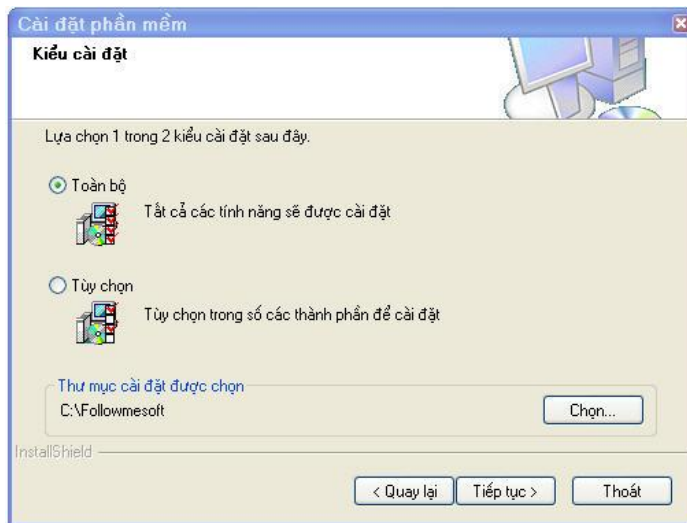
Cài đặt phần mềm

Kiểu cài đặt

Lựa chọn 1 trong 2 kiểu cài đặt sau đây.

Toàn bộ

Tất cả các tính năng sẽ được cài đặt

Tùy chọn

Tùy chọn trong số các thành phần để cài đặt

Thư mục cài đặt được chọn

C:\Followmesoft

Chọn...

InstallShield

< Quay lại

Tiếp tục >

Thoát